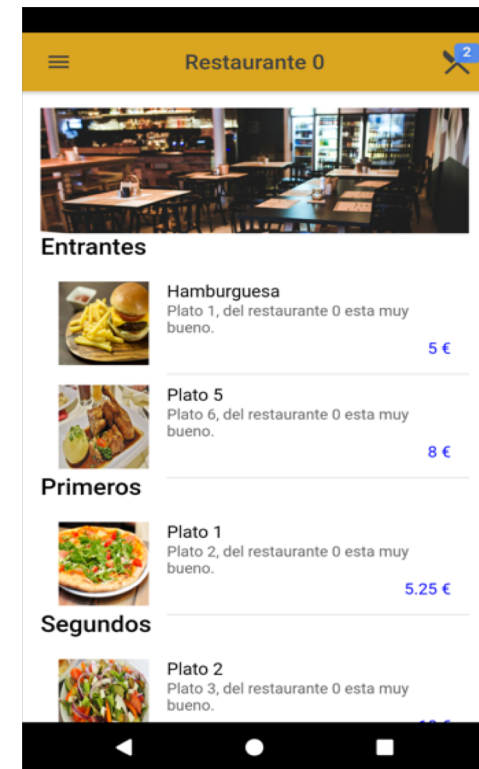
Restaurante 0

2

Entrantes

Hamburguesa
Plato 1, del restaurante 0 esta muy bueno.
5 €

Plato 5
Plato 6, del restaurante 0 esta muy bueno.
8 €

Primeros

Plato 1
Plato 2, del restaurante 0 esta muy bueno.
5.25 €

Segundos

Plato 2
Plato 3, del restaurante 0 esta muy bueno.
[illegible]